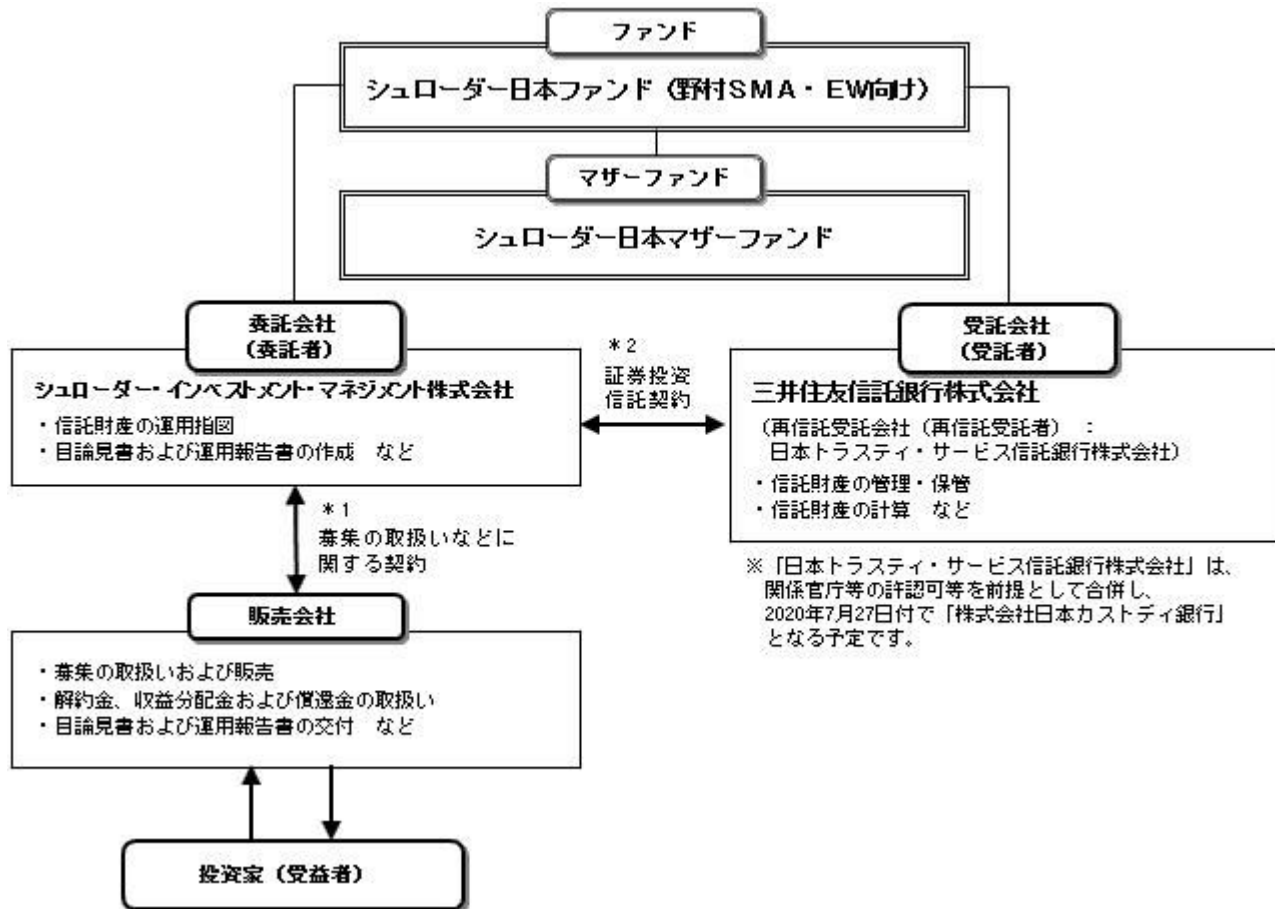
ファンド

シュローダー日本ファンド（野村SMA・EW向け）

マザーファンド

シュローダー日本マザーファンド

委託会社
（委託者）

シュローダー・インベストメント・マネジメント株式会社

・信託財産の運用指図
・目論見書および運用報告書の作成　など

＊2
証券投資
信託契約

受託会社
（受託者）

三井住友信託銀行株式会社

（再信託受託会社（再信託受託者）：
日本トラスティ・サービス信託銀行株式会社）

・信託財産の管理・保管
・信託財産の計算　など

※「日本トラスティ・サービス信託銀行株式会社」は、関係官庁等の許認可等を前提として合併し、2020年7月27日付で「株式会社日本カストディ銀行」となる予定です。

＊1
募集の取扱いなどに
関する契約

販売会社

・募集の取扱いおよび販売
・解約金、収益分配金および償還金の取扱い
・目論見書および運用報告書の交付　など

投資家（受益者）